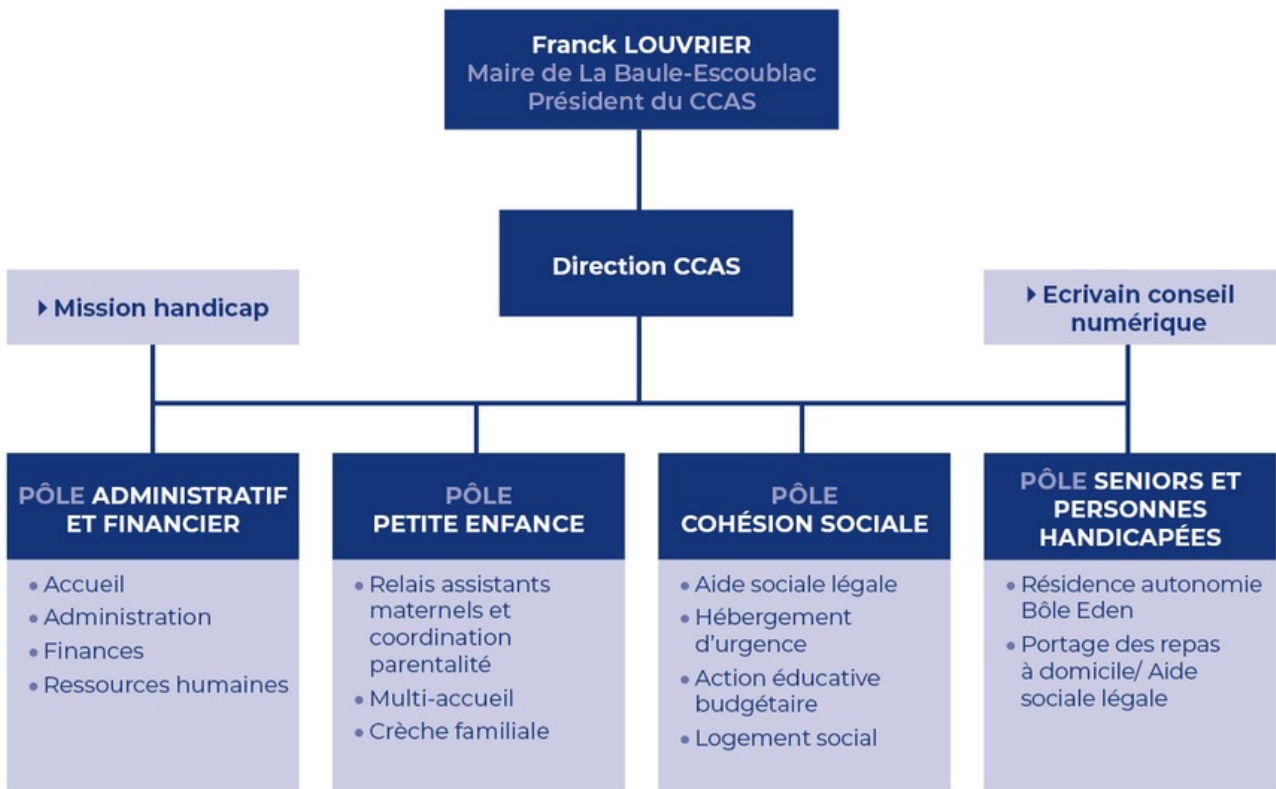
Franck LOUVRIER
Maire de La Baule-Escoublac
Président du CCAS

Direction CCAS

Mission handicap

Ecrivain conseil numérique

PÔLE ADMINISTRATIF ET FINANCIER
• Accueil
• Administration
• Finances
• Ressources humaines

PÔLE PETITE ENFANCE
• Relais assistants maternels et coordination parentalité
• Multi-accueil
• Crèche familiale

PÔLE COHÉSION SOCIALE
• Aide sociale légale
• Hébergement d'urgence
• Action éducative budgétaire
• Logement social

PÔLE SENIORS ET PERSONNES HANDICAPÉES
• Résidence autonomie Bôle Eden
• Portage des repas à domicile/ Aide sociale légale